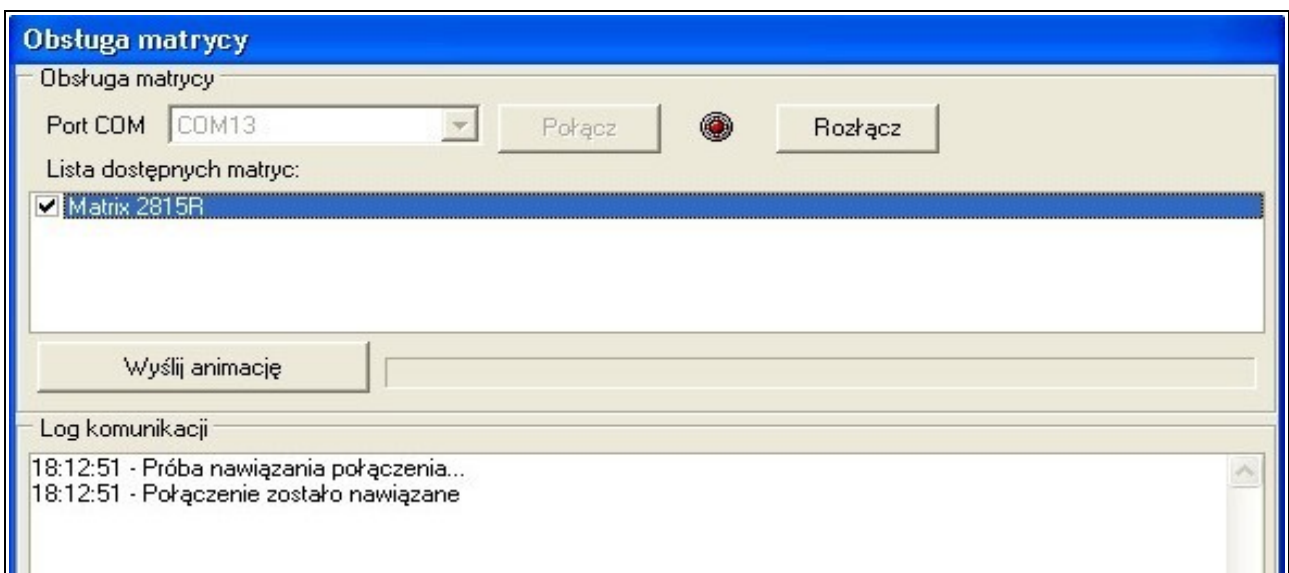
Obsługa matrycy

Obsługa matrycy

Port COM COM13 Połącz Rozłącz

Lista dostępnych matryc:

Matrix 2815R

Wyślij animację

Log komunikacji

18:12:51 - Próba nawiązania połączenia...
18:12:51 - Połączenie zostało nawiązane